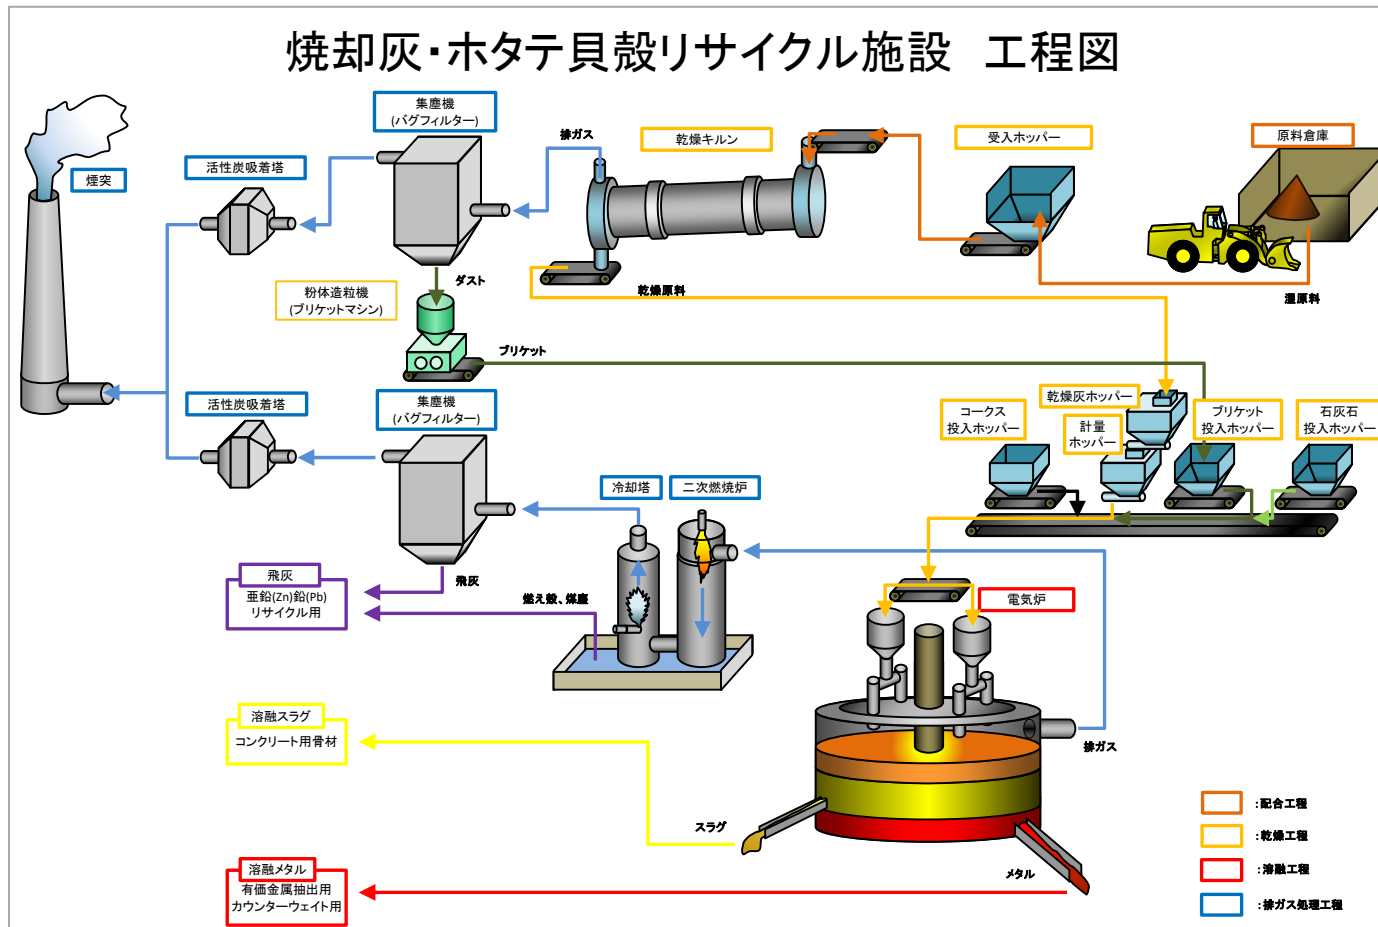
焼却灰･ホタテ貝殻リサイクル施設　工程図

煙突

活性炭吸着塔

集塵機
(バグフィルター)

排ガス

乾燥キルン

受入ホッパー

原料倉庫

ダスト

粉体造粒機
(ブリケットマシン)

乾燥原料

湿原料

ブリケット

活性炭吸着塔

集塵機
(バグフィルター)

乾燥灰ホッパー

コークス
投入ホッパー

計量
ホッパー

ブリケット
投入ホッパー

石灰石
投入ホッパー

冷却塔

二次燃焼炉

飛灰

飛灰
亜鉛(Zn)鉛(Pb)
リサイクル用

燃え殻、煤塵

電気炉

溶融スラグ
コンクリート用骨材

排ガス

スラグ

溶融メタル
有価金属抽出用
カウンターウェイト用

メタル

:配合工程
:乾燥工程
:溶融工程
:排ガス処理工程